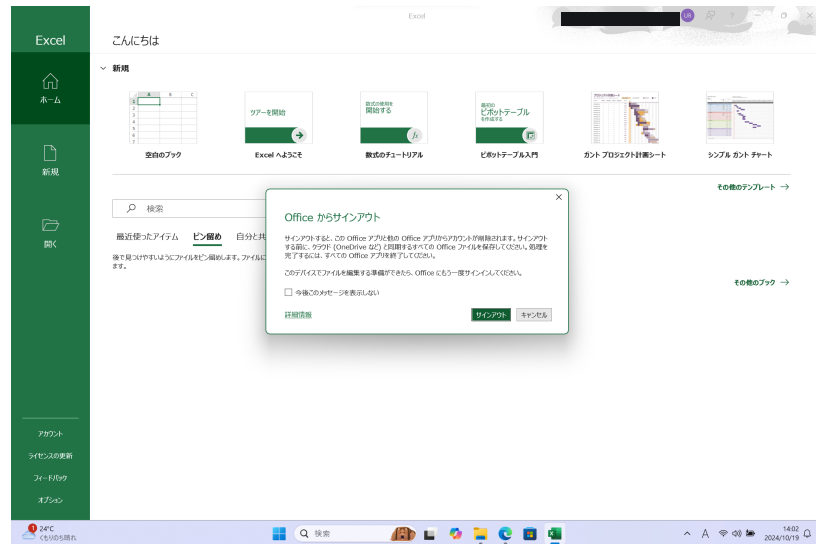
Excel

Excel

ホーム

新規

開く

アカウント

ライセンスの更新

フィードバック

オプション

こんにちは

新規

ツアーを開始

数式の使用を開始する

最初のピボットテーブルを作成する

空白のブック

Excel へようこそ

数式のチュートリアル

ピボットテーブル入門

ガント プロジェクト計画シート

シンプル ガント チャート

その他のテンプレート →

検索

最近使ったアイテム　ピン留め　自分と共

後で見つけやすいようにファイルをピン留めします。ファイルに
ます。

その他のブック →

Office からサインアウト

サインアウトすると、この Office アプリと他の Office アプリからアカウントが削除されます。サインアウトする前に、クラウド (OneDrive など) と同期するすべての Office ファイルを保存してください。処理を完了するには、すべての Office アプリを終了してください。

このデバイスでファイルを編集する準備ができたら、Office にもう一度サインインしてください。

今後このメッセージを表示しない

詳細情報

サインアウト

キャンセル

24°C
くもりのち晴れ

検索

14:02
2024/10/19